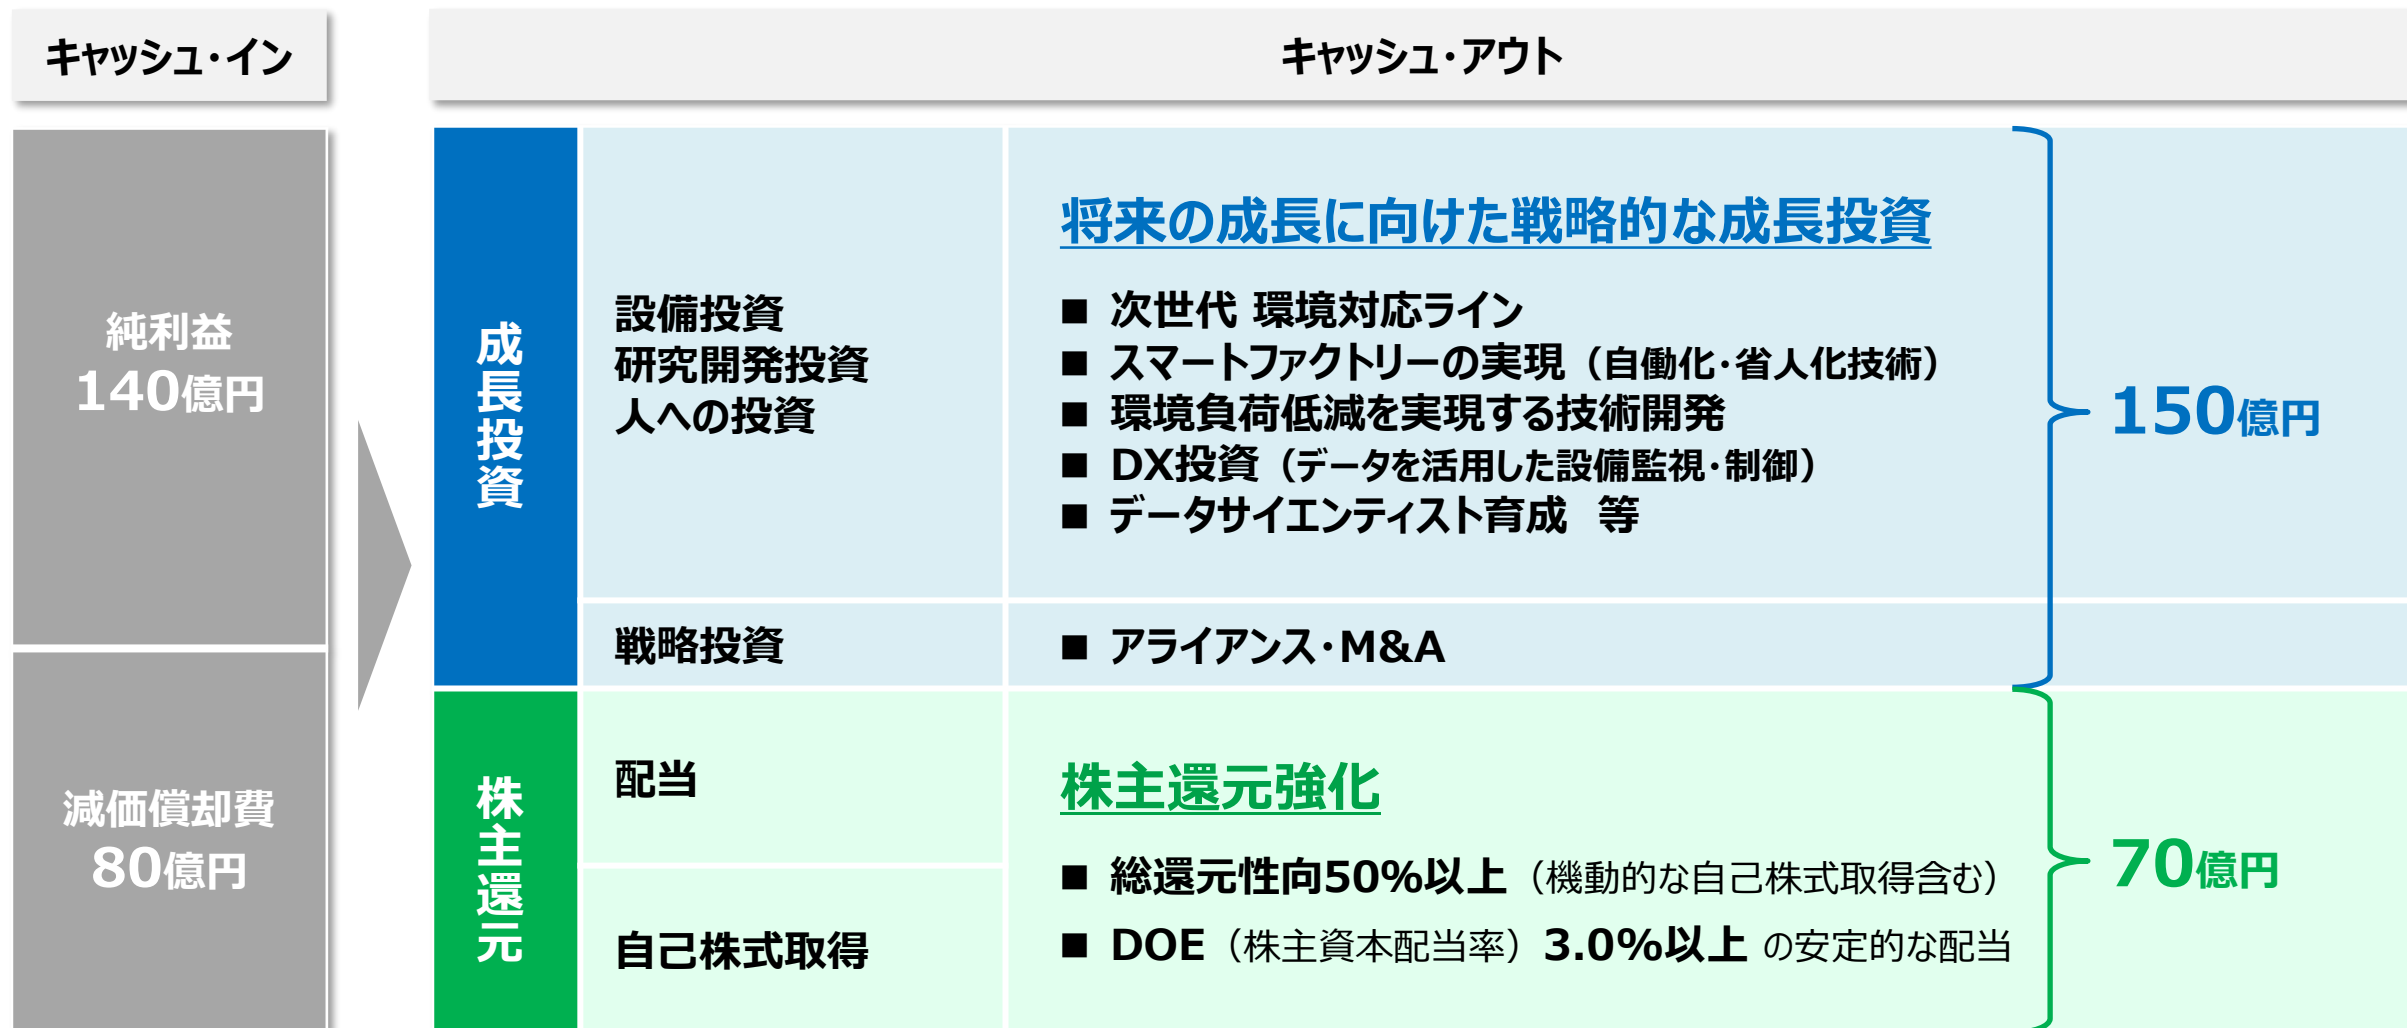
キャッシュ・イン

キャッシュ・アウト

純利益
140億円

減価償却費
80億円

成長投資

設備投資
研究開発投資
人への投資

将来の成長に向けた戦略的な成長投資

■ 次世代 環境対応ライン
■ スマートファクトリーの実現（自働化・省人化技術）
■ 環境負荷低減を実現する技術開発
■ DX投資（データを活用した設備監視・制御）
■ データサイエンティスト育成　等

150億円

戦略投資

■ アライアンス・M&A

株主還元

配当

自己株式取得

株主還元強化

■ 総還元性向50%以上（機動的な自己株式取得含む）
■ DOE（株主資本配当率）3.0%以上 の安定的な配当

70億円